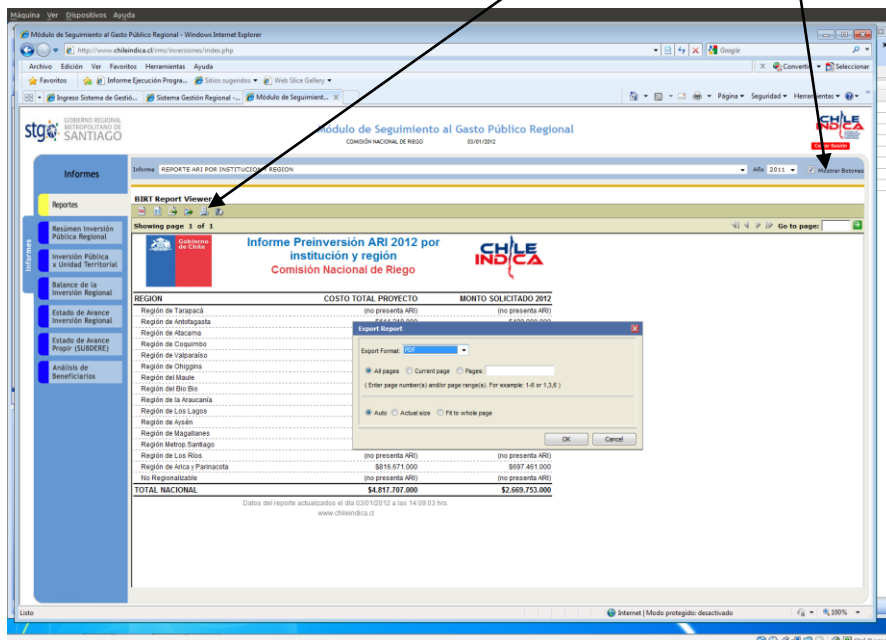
Máquina Ver Dispositivos Ayuda

Módulo de Seguimiento al Gasto Público Regional - Windows Internet Explorer

http://www.chileindica.cl/rms/inversiones/index.php

Google

Archivo Edición Ver Favoritos Herramientas Ayuda

Convertir Seleccionar

Favoritos | Informe Ejecución Progra... | Sitios sugeridos | Web Slice Gallery

Ingreso Sistema de Gestió... | Sistema Gestión Regional -... | Módulo de Seguimient...

Página Seguridad Herramientas

stgo GOBIERNO REGIONAL METROPOLITANO DE SANTIAGO

Módulo de Seguimiento al Gasto Público Regional

COMISIÓN NACIONAL DE RIEGO 03/01/2012

CHILE INDICA

Cerrar Sesión

Informes

Informe REPORTE ARI POR INSTITUCION Y REGION

Año 2011

Mostrar Botones

Reportes

Informes

Resúmen Inversión Pública Regional

Inversión Pública x Unidad Territorial

Balance de la Inversión Regional

Estado de Avance Inversión Regional

Estado de Avance Propir (SUBDERE)

Análisis de Beneficiarios

BIRT Report Viewer

Showing page 1 of 1

Go to page:

Gobierno de Chile

Informe Preinversión ARI 2012 por institución y región

Comisión Nacional de Riego

CHILE INDICA

| REGION | COSTO TOTAL PROYECTO | MONTO SOLICITADO 2012 |
|---|---|---|
| Región de Tarapacá | (no presenta ARI) | (no presenta ARI) |
| Región de Antofagasta | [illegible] | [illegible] |
| Región de Atacama | | |
| Región de Coquimbo | | |
| Región de Valparaíso | | |
| Región de Ohiggins | | |
| Región del Maule | | |
| Región del Bío Bío | | |
| Región de la Araucanía | | |
| Región de Los Lagos | | |
| Región de Aysén | | |
| Región de Magallanes | | |
| Región Metrop.Santiago | | |
| Región de Los Ríos | (no presenta ARI) | (no presenta ARI) |
| Región de Arica y Parinacota | $816.671.000 | $697.461.000 |
| No Regionalizable | (no presenta ARI) | (no presenta ARI) |
| TOTAL NACIONAL | $4.817.707.000 | $2.669.753.000 |

Export Report

Export Format: PDF

All pages Current page Pages:

( Enter page number(s) and/or page range(s). For example: 1-6 or 1,3,6 )

Auto Actual size Fit to whole page

OK Cancel

Datos del reporte actualizados el día 03/01/2012 a las 14:09:03 hrs.

www.chileindica.cl

Listo

Internet | Modo protegido: desactivado

100%